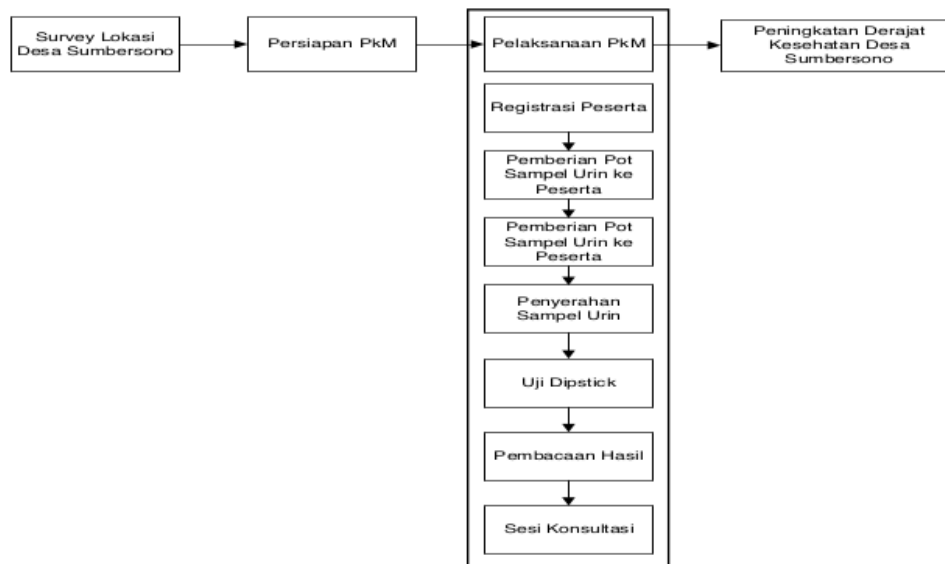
Survey Lokasi Desa Sumbersono

Persiapan PkM

Pelaksanaan PkM

Peningkatan Derajat Kesehatan Desa Sumbersono

Registrasi Peserta

Pemberian Pot Sampel Urin ke Peserta

Pemberian Pot Sampel Urin ke Peserta

Penyerahan Sampel Urin

Uji Dipstick

Pembacaan Hasil

Sesi Konsultasi